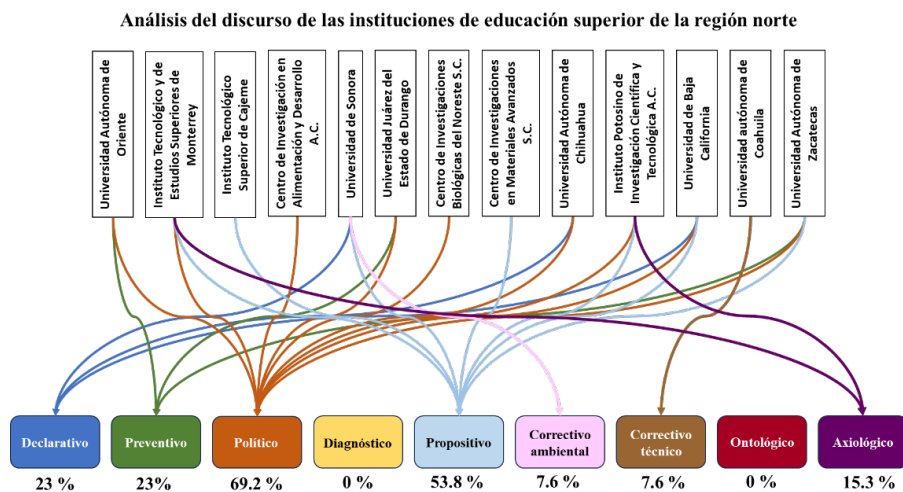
Análisis del discurso de las instituciones de educación superior de la región norte

Universidad Autónoma de Oriente

Instituto Tecnológico y de Estudios Superiores de Monterrey

Instituto Tecnológico Superior de Cajeme

Centro de Investigación en Alimentación y Desarrollo A.C.

Universidad de Sonora

Universidad Juárez del Estado de Durango

Centro de Investigaciones Biológicas del Noreste S.C.

Centro de Investigaciones en Materiales Avanzados S.C.

Universidad Autónoma de Chihuahua

Instituto Potosino de Investigación Científica y Tecnológica A.C.

Universidad de Baja California

Universidad autónoma de Coahuila

Universidad Autónoma de Zacatecas

| Declarativo | Preventivo | Político | Diagnóstico | Propositivo | Correctivo ambiental | Correctivo técnico | Ontológico | Axiológico |
|---|---|---|---|---|---|---|---|---|
| 23 % | 23% | 69.2 % | 0 % | 53.8 % | 7.6 % | 7.6 % | 0 % | 15.3 % |